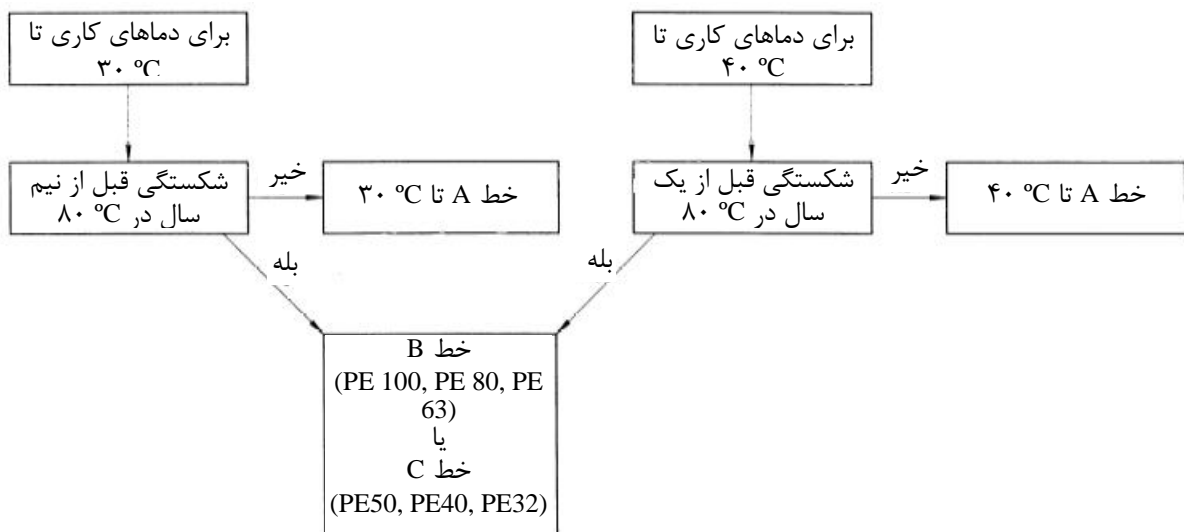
برای دماهای کاری تا ۴۰ ºC

شکستگی قبل از یک سال در ۸۰ ºC

خیر

خط A تا ۴۰ ºC

بله

برای دماهای کاری تا ۳۰ ºC

شکستگی قبل از نیم سال در ۸۰ ºC

خیر

خط A تا ۳۰ ºC

بله

خط B
(PE 100, PE 80, PE 63)
یا
خط C
(PE50, PE40, PE32)